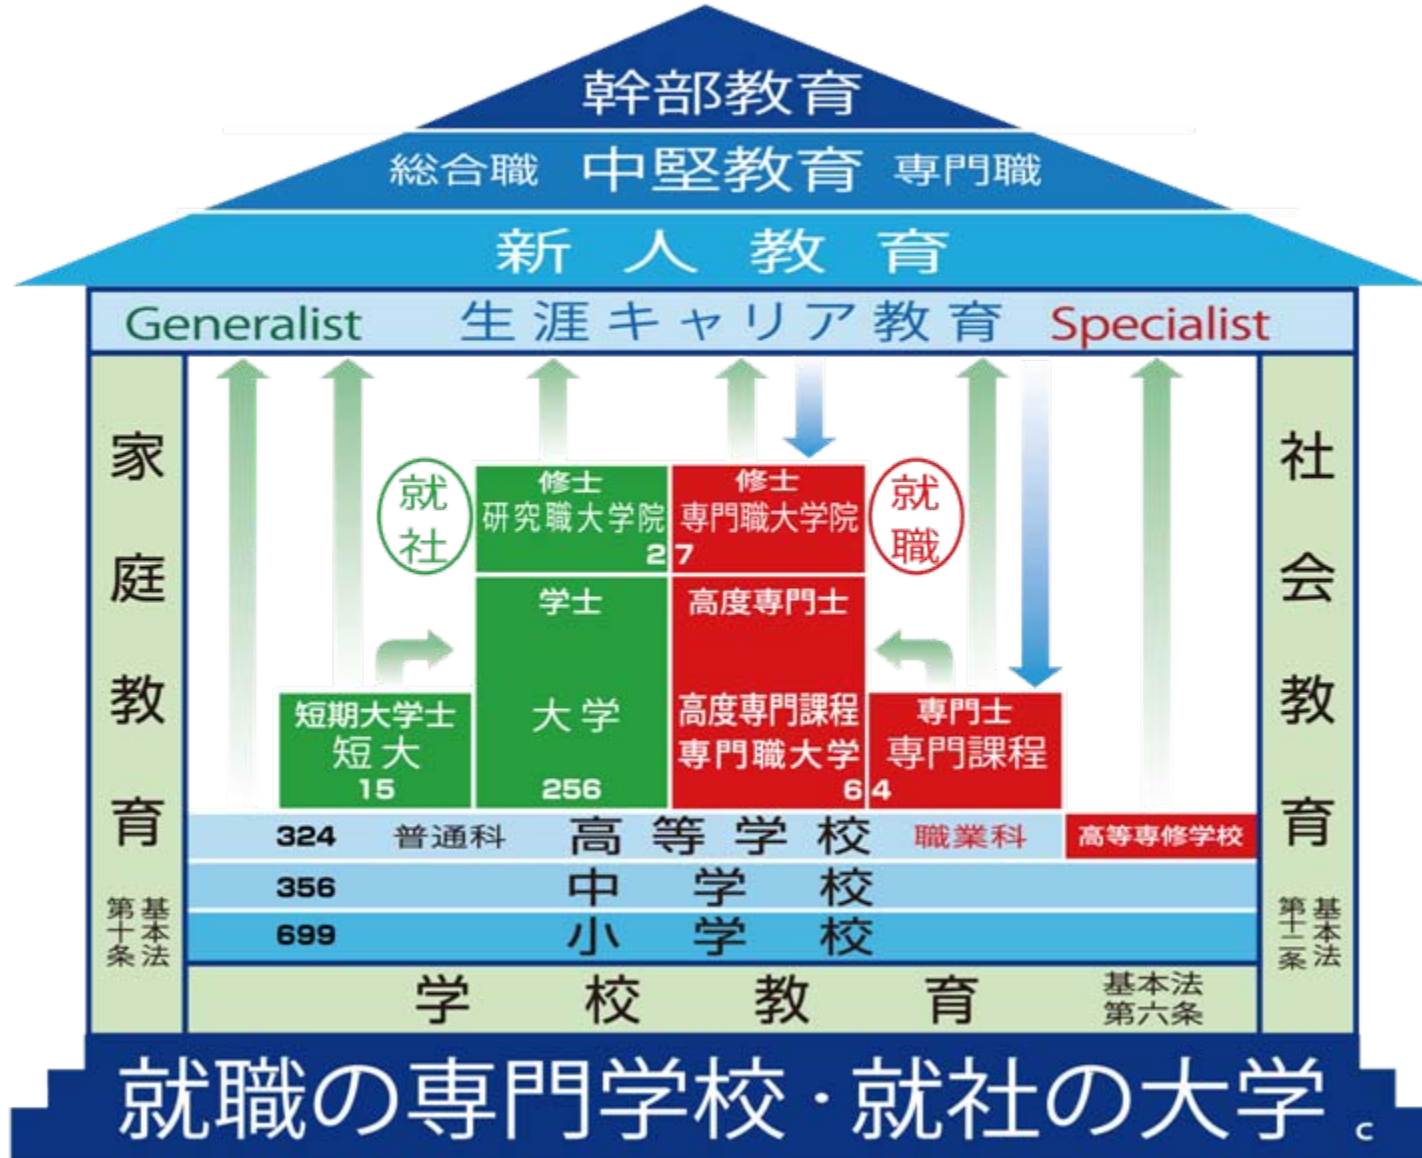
幹部教育

総合職 中堅教育 専門職

新 人 教 育

Generalist 生涯キャリア教育 Specialist

家庭教育

基本法第十条

就社

修士
研究職大学院
2

修士
専門職大学院
7

就職

学士

高度専門士

短期大学士
短大
15

大学
256

高度専門課程
専門職大学
6

専門士
専門課程
4

324 普通科 高等学校 職業科 高等専修学校

356 中学校

699 小学校

学校教育 基本法第六条

社会教育

基本法第十二条

就職の専門学校・就社の大学 c